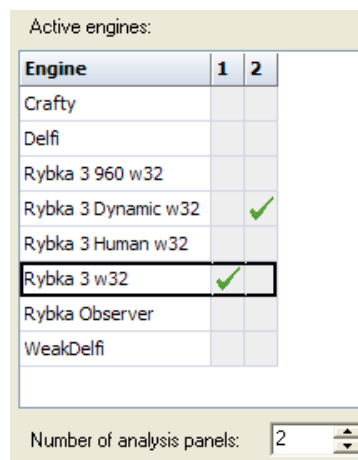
Active engines:

| Engine | 1 | 2 |
|---|---|---|
| Crafty | | |
| Delfi | | |
| Rybka 3 960 w32 | | |
| Rybka 3 Dynamic w32 | | ✓ |
| Rybka 3 Human w32 | | |
| Rybka 3 w32 | ✓ | |
| Rybka Observer | | |
| WeakDelfi | | |

Number of analysis panels: 2